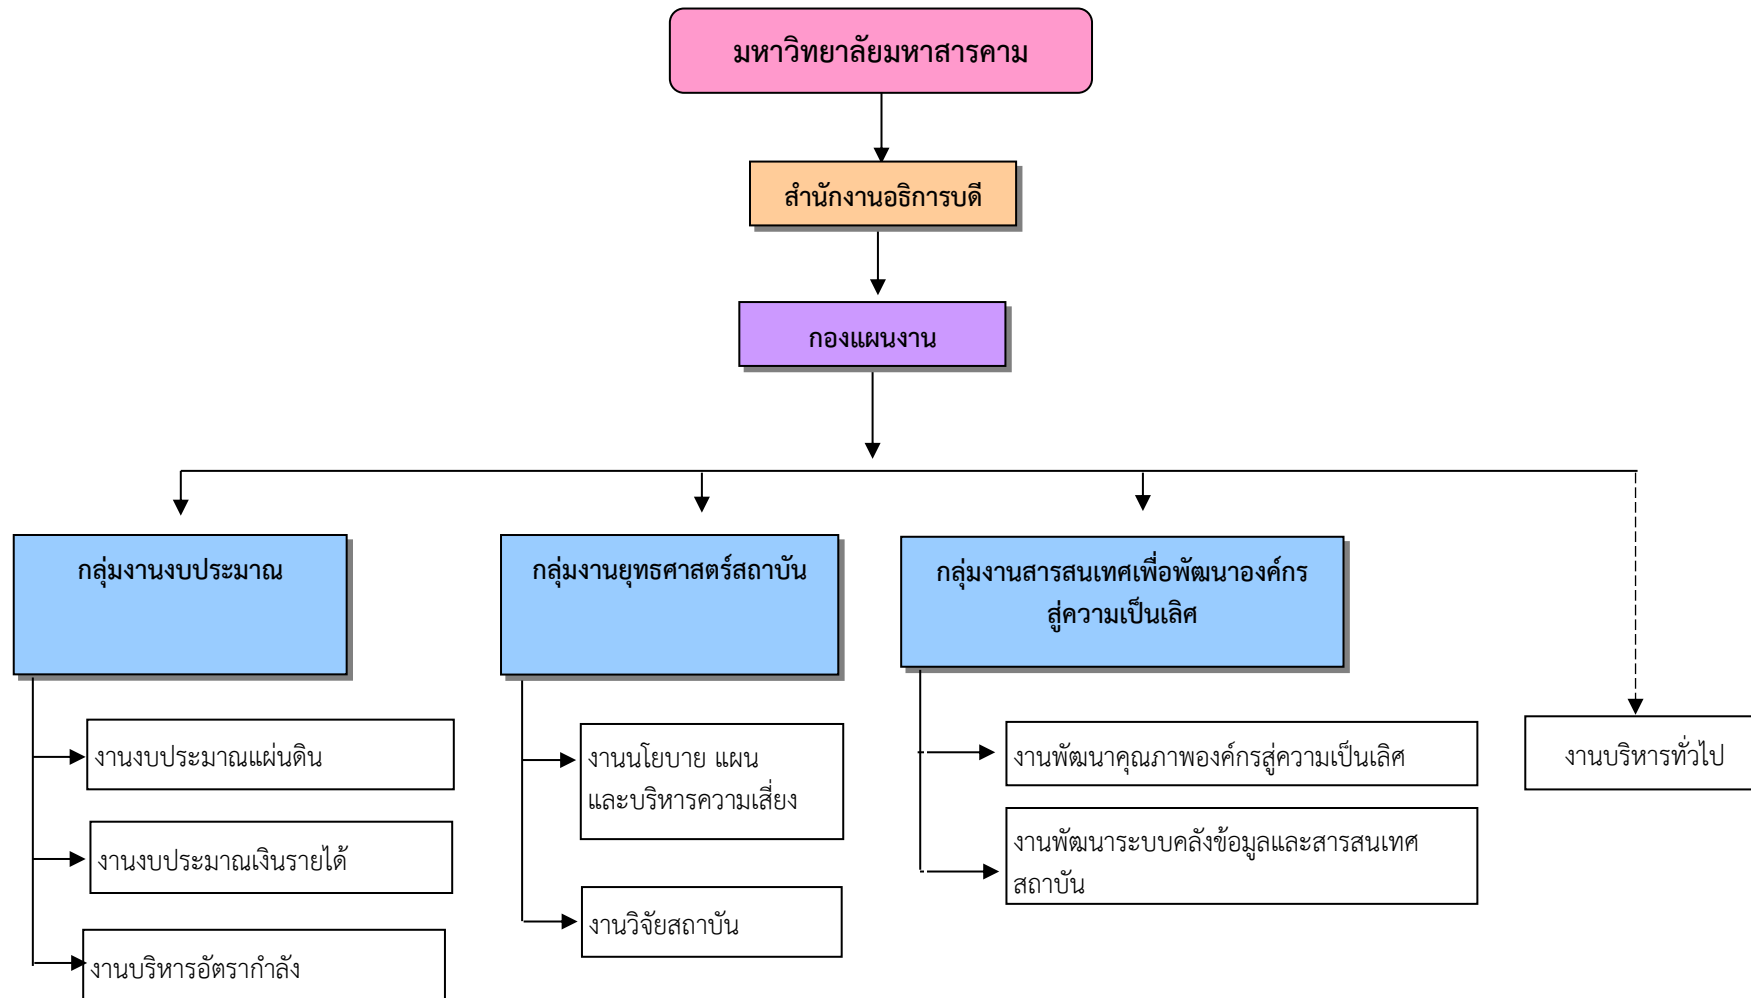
มหาวิทยาลัยมหาสารคาม

สำนักงานอธิการบดี

กองแผนงาน

กลุ่มงานงบประมาณ

กลุ่มงานยุทธศาสตร์สถาบัน

กลุ่มงานสารสนเทศเพื่อพัฒนาองค์กรสู่ความเป็นเลิศ

งานงบประมาณแผ่นดิน

งานงบประมาณเงินรายได้

งานบริหารอัตรากำลัง

งานนโยบาย แผน และบริหารความเสี่ยง

งานวิจัยสถาบัน

งานพัฒนาคุณภาพองค์กรสู่ความเป็นเลิศ

งานพัฒนาระบบคลังข้อมูลและสารสนเทศสถาบัน

งานบริหารทั่วไป